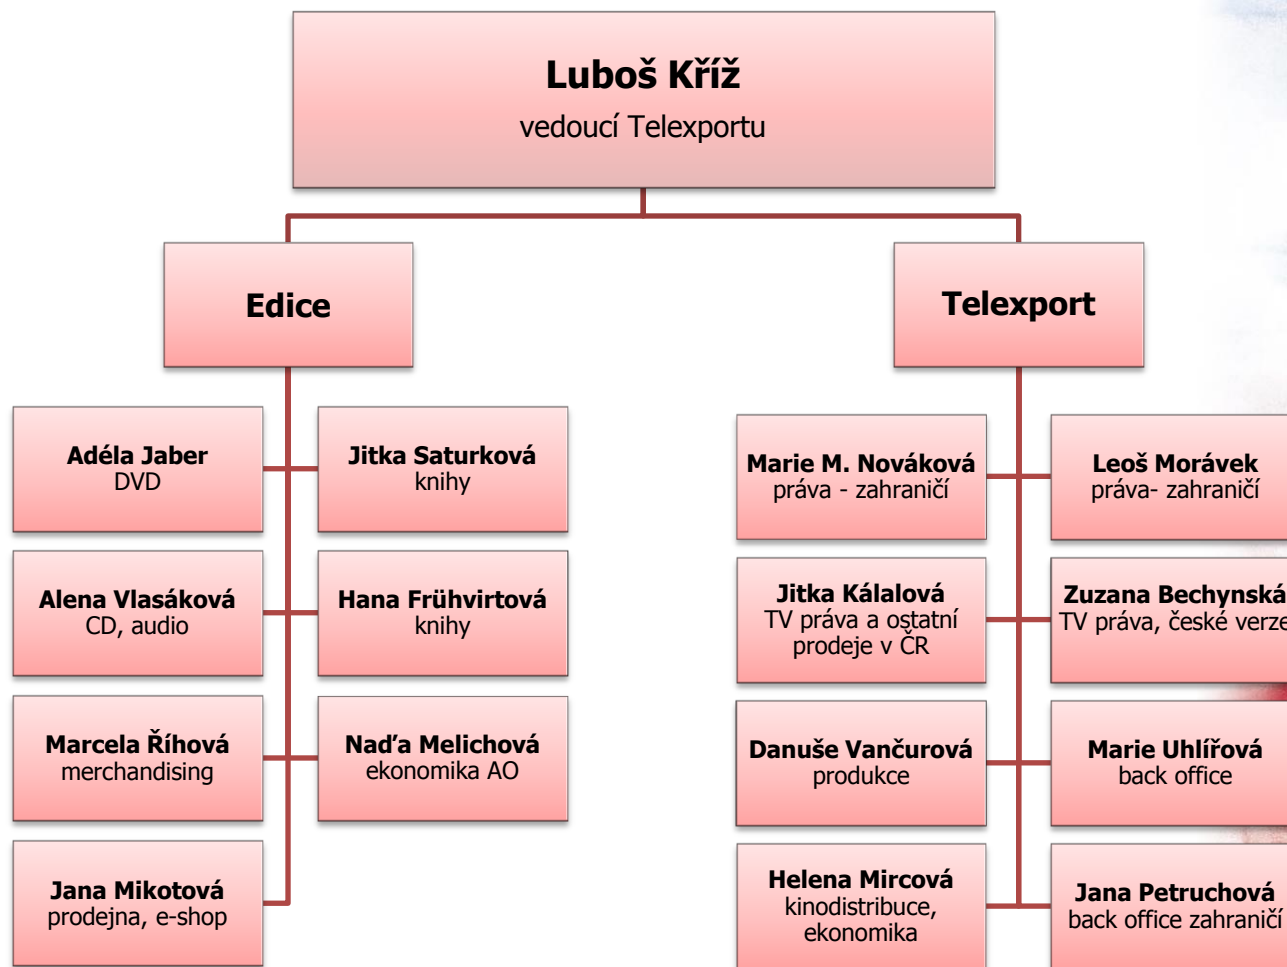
Luboš Kříž
vedoucí Telexportu

Edice

Telexport

Adéla Jaber
DVD

Jitka Saturková
knihy

Alena Vlasáková
CD, audio

Hana Frühvirtová
knihy

Marcela Říhová
merchandising

Naďa Melichová
ekonomika AO

Jana Mikotová
prodejna, e-shop

Marie M. Nováková
práva - zahraničí

Leoš Morávek
práva- zahraničí

Jitka Kálalová
TV práva a ostatní prodeje v ČR

Zuzana Bechynská
TV práva, české verze

Danuše Vančurová
produkce

Marie Uhlířová
back office

Helena Mircová
kinodistribuce, ekonomika

Jana Petruchová
back office zahraničí